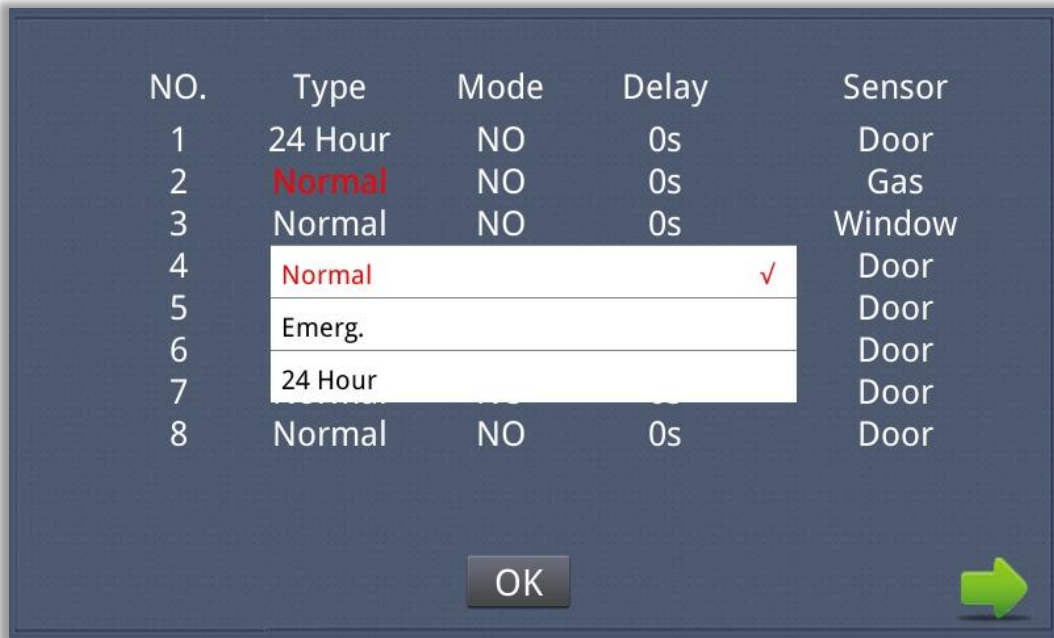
| NO. | Type | Mode | Delay | Sensor |
|---|---|---|---|---|
| 1 | 24 Hour | NO | 0s | Door |
| 2 | Normal | NO | 0s | Gas |
| 3 | Normal | NO | 0s | Window |
| 4 | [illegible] | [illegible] | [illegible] | Door |
| 5 | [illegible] | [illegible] | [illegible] | Door |
| 6 | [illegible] | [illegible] | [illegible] | Door |
| 7 | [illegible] | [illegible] | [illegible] | Door |
| 8 | Normal | NO | 0s | Door |

Normal √
Emerg.
24 Hour

OK